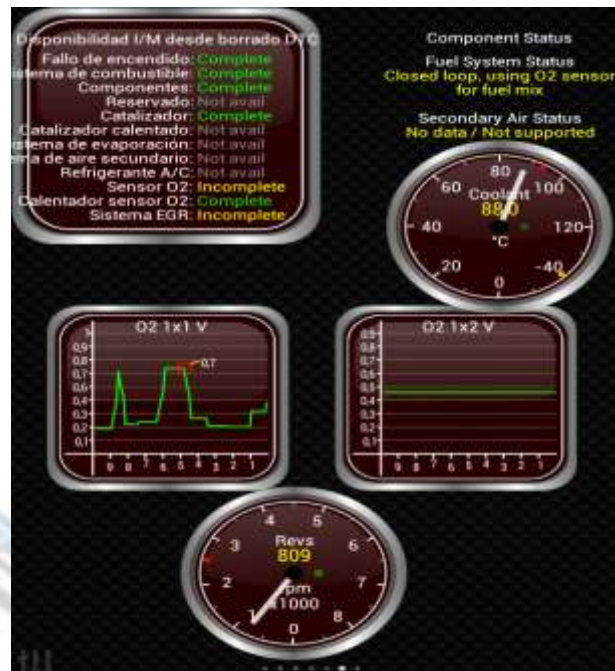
Disponibilidad I/M desde borrado DTC
Fallo de encendido: Complete
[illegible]stema de combustible: Complete
Componentes: Complete
Reservado: Not avail
Catalizador: Complete
Catalizador calentado: Not avail
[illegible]stema de evaporación: Not avail
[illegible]a de aire secundario: Not avail
Refrigerante A/C: Not avail
Sensor O2: Incomplete
Calentador sensor O2: Complete
Sistema EGR: Incomplete

Component Status
Fuel System Status
Closed loop, using O2 sensor for fuel mix
Secondary Air Status
No data / Not supported

60 80 100 40 120 20 0 -40
Coolant
88.0
°C

O2 1x1 V
1 0.9 0.8 0.7 0.6 0.5 0.4 0.3 0.2 0.1
0.7
9 8 7 6 5 4 3 2 1

O2 1x2 V
1 0.9 0.8 0.7 0.6 0.5 0.4 0.3 0.2 0.1
9 8 7 6 5 4 3 2 1

4 5 3 6 2 7 1 8 0
Revs
809
rpm
x1000